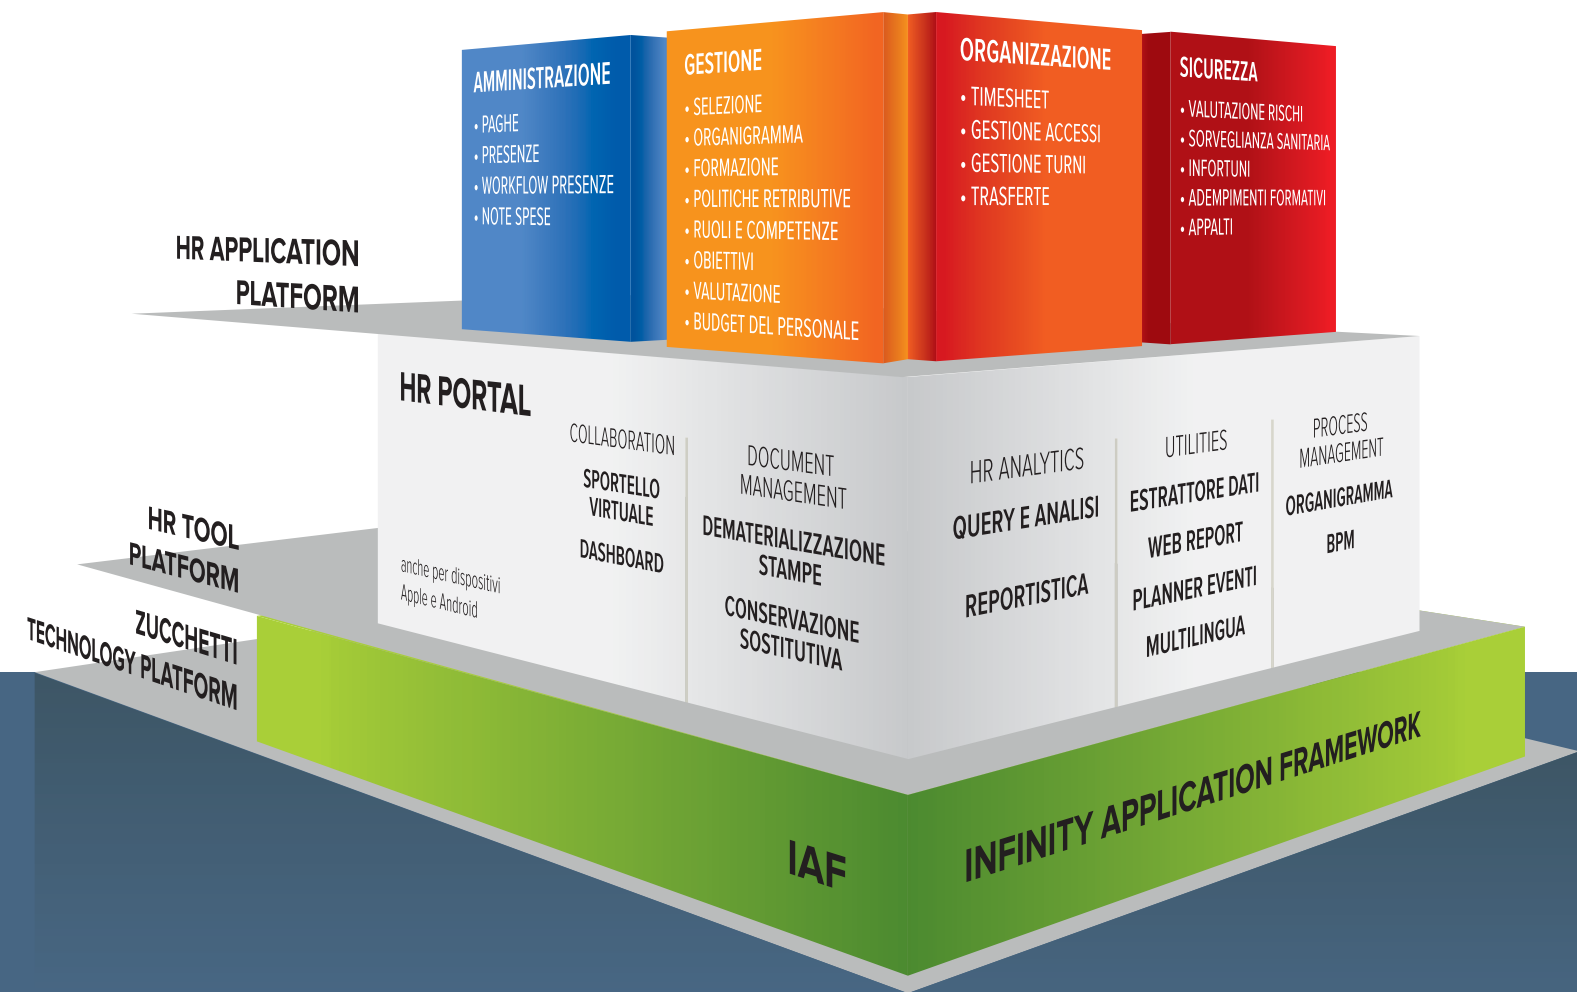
AMMINISTRAZIONE
• PAGHE
• PRESENZE
• WORKFLOW PRESENZE
• NOTE SPESE

GESTIONE
• SELEZIONE
• ORGANIGRAMMA
• FORMAZIONE
• POLITICHE RETRIBUTIVE
• RUOLI E COMPETENZE
• OBIETTIVI
• VALUTAZIONE
• BUDGET DEL PERSONALE

ORGANIZZAZIONE
• TIMESHEET
• GESTIONE ACCESSI
• GESTIONE TURNI
• TRASFERTE

SICUREZZA
• VALUTAZIONE RISCHI
• SORVEGLIANZA SANITARIA
• INFORTUNI
• ADEMPIMENTI FORMATIVI
• APPALTI

HR APPLICATION PLATFORM

HR PORTAL

anche per dispositivi Apple e Android

COLLABORATION
SPORTELLO VIRTUALE
DASHBOARD

DOCUMENT MANAGEMENT
DEMATERIALIZZAZIONE STAMPE
CONSERVAZIONE SOSTITUTIVA

HR ANALYTICS
QUERY E ANALISI
REPORTISTICA

UTILITIES
ESTRATTORE DATI
WEB REPORT
PLANNER EVENTI
MULTILINGUA

PROCESS MANAGEMENT
ORGANIGRAMMA
BPM

HR TOOL PLATFORM

ZUCCHETTI TECHNOLOGY PLATFORM

IAF

INFINITY APPLICATION FRAMEWORK